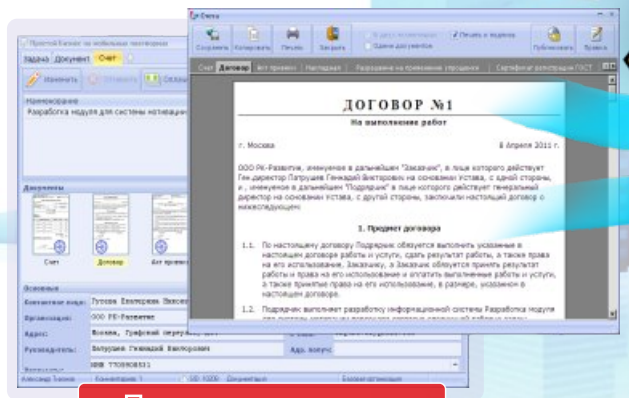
Простой Бизнес на мобильных платформах
Задача Документ Счет

Изменить Отправить Оплаты

Наименование
Разработка модуля для системы мотивации

Документы
Счет
Договор
Акт приема

Основные
Контактное лицо: Тухова Екатерина Николаевна
Организация: ООО РК-Развитие
Адрес: Москва, Графский переулок
Руководитель: Патрушев Геннадий Викторович
Адр. почты
ИНН 7708008311

Александр Баннов Комментарии 3 Документы Базовая организация

Счета

Сохранить Копировать Печать Закрыть В одном экземпляре Печать и подпись Одним документом Публиковать Правка

Счет Договор Акт приема Накладная Разрешение на применение упрощенки Сертификат регистрации ГОСТ

ДОГОВОР №1
На выполнение работ

г. Москва 8 Апреля 2011 г.

ООО РК-Развитие, именуемое в дальнейшем "Заказчик", в лице которого действует Ген.директор Патрушев Геннадий Викторович на основании Устава, с одной стороны, и , именуемое в дальнейшем "Подрядчик" в лице которого действует генеральный директор на основании устава, с другой стороны, заключили настоящий договор о нижеследующем:

1. Предмет договора

1.1. По настоящему договору Подрядчик обязуется выполнить указанные в настоящем договоре работы и услуги, сдать результат работы, а также права на его использование, Заказчику, а Заказчик обязуется принять результат работы и права на его использование и оплатить выполненные работы и услуги, а также принятые права на его использование, в размере, указанном в настоящем договоре.

1.2. Подрядчик выполняет разработку информационной системы Разработка модуля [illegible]